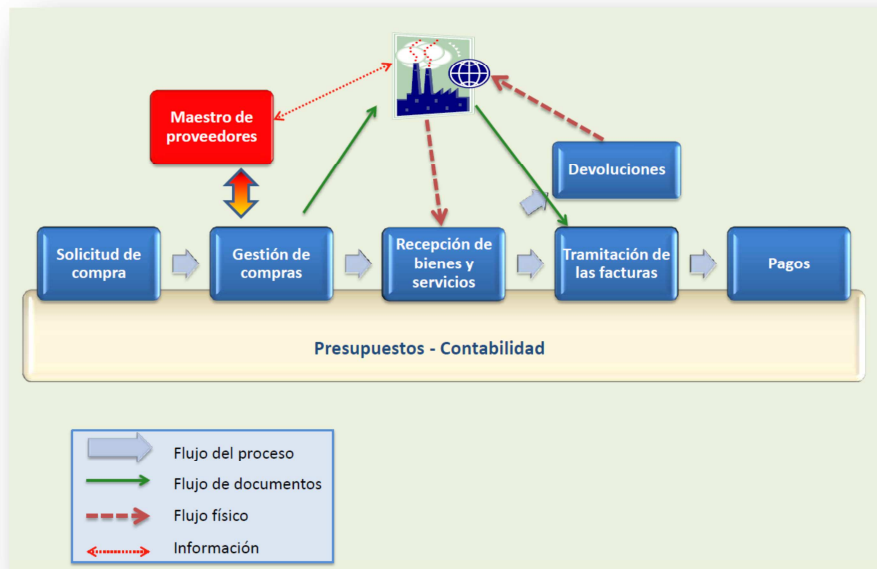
Maestro de proveedores

Devoluciones

Solicitud de compra

Gestión de compras

Recepción de bienes y servicios

Tramitación de las facturas

Pagos

Presupuestos - Contabilidad

Flujo del proceso
Flujo de documentos
Flujo físico
Información